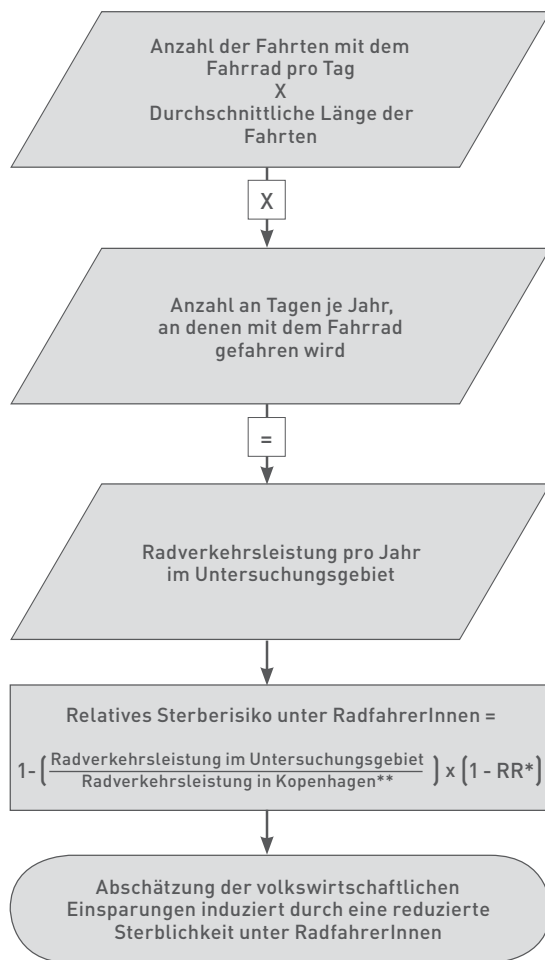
Anzahl der Fahrten mit dem Fahrrad pro Tag
X
Durchschnittliche Länge der Fahrten

X

Anzahl an Tagen je Jahr, an denen mit dem Fahrrad gefahren wird

=

Radverkehrsleistung pro Jahr im Untersuchungsgebiet

Relatives Sterberisiko unter RadfahrerInnen =

$1- \left( \frac{\text{Radverkehrsleistung im Untersuchungsgebiet}}{\text{Radverkehrsleistung in Kopenhagen**}} \right) \times \left(1 - RR^*\right)$

Abschätzung der volkswirtschaftlichen Einsparungen induziert durch eine reduzierte Sterblichkeit unter RadfahrerInnen